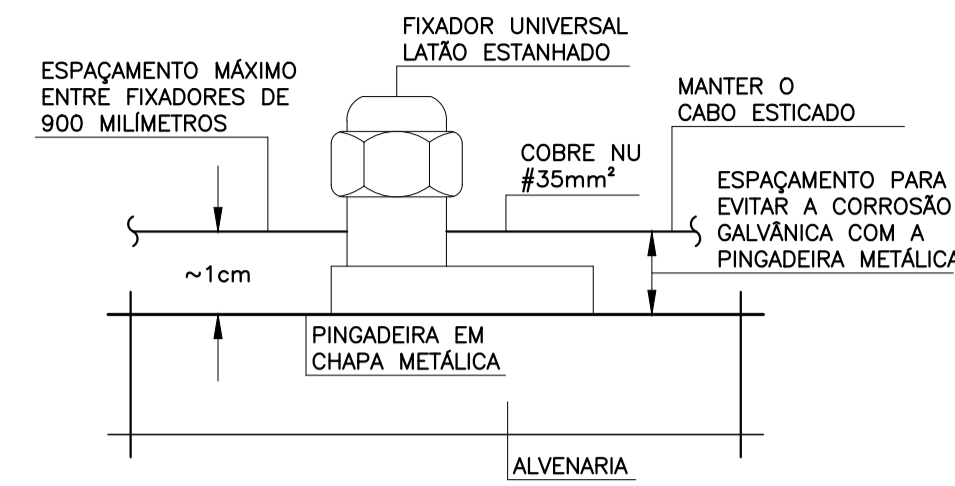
FIXADOR UNIVERSAL
LATÃO ESTANHADO

ESPAÇAMENTO MÁXIMO
ENTRE FIXADORES DE
900 MILÍMETROS

MANTER O
CABO ESTICADO

COBRE NU
#35mm²

ESPAÇAMENTO PARA
EVITAR A CORROSÃO
GALVÂNICA COM A
PINGADEIRA METÁLICA

~1cm

PINGADEIRA EM
CHAPA METÁLICA

ALVENARIA